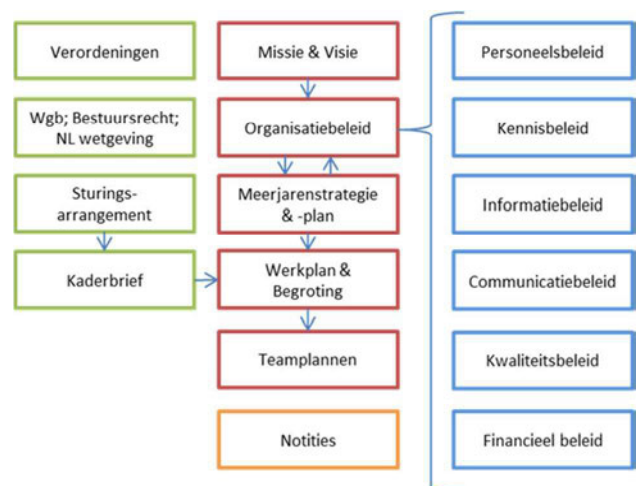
Verordeningen

Wgb; Bestuursrecht; NL wetgeving

Sturings-arrangement

Kaderbrief

Missie & Visie

Organisatiebeleid

Meerjarenstrategie & -plan

Werkplan & Begroting

Teamplannen

Notities

Personeelsbeleid

Kennisbeleid

Informatiebeleid

Communicatiebeleid

Kwaliteitsbeleid

Financieel beleid